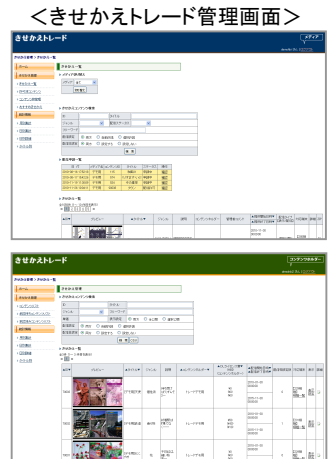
<きせかえトレード管理画面>

きせかえトレード

メディア

ホーム

きせかえ管理

きせかえ一覧

コンテンツ一覧

メディア

検索

登録

きせかえトレード

コンテンツオーナー

ホーム

きせかえ一覧

きせかえ一覧

検索